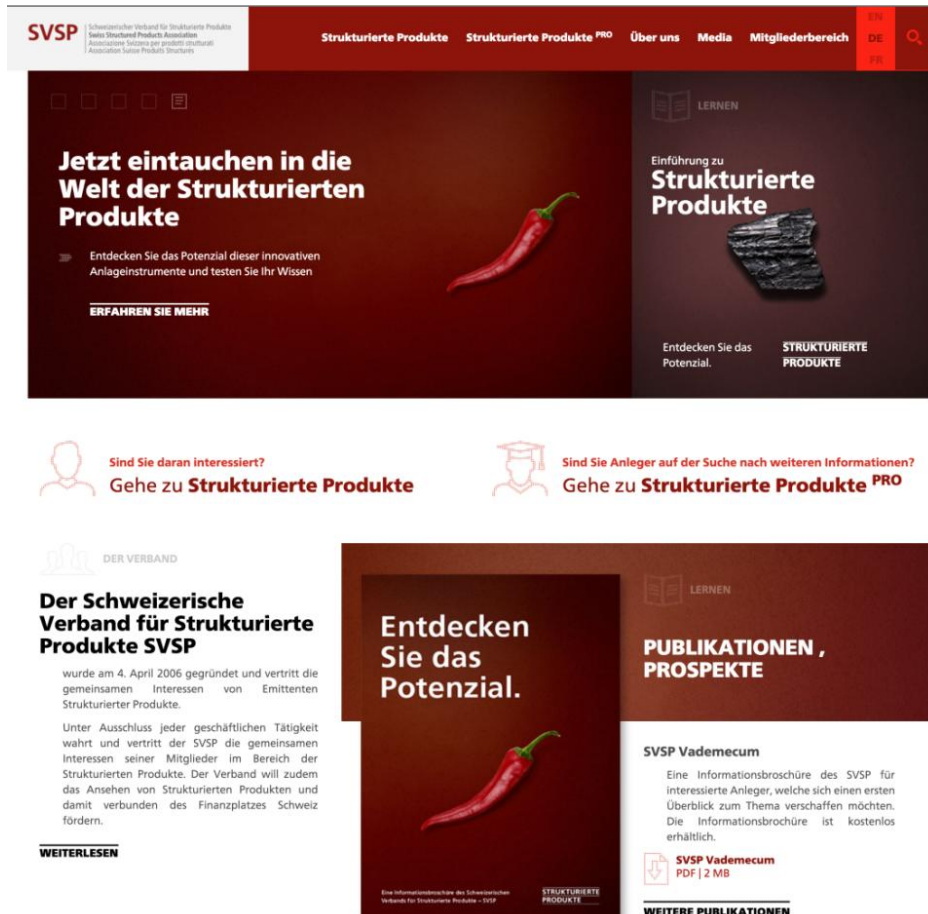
SVSP Schweizerischer Verband für Strukturierte Produkte
Swiss Structured Products Association
Associazione Svizzera per prodotti strutturati
Association Suisse Produits Structurés

Strukturierte Produkte Strukturierte Produkte PRO Über uns Media Mitgliederbereich EN DE FR

LERNEN

Jetzt eintauchen in die Welt der Strukturierten Produkte

Entdecken Sie das Potenzial dieser innovativen Anlageinstrumente und testen Sie Ihr Wissen

ERFAHREN SIE MEHR

Einführung zu
Strukturierte Produkte

Entdecken Sie das Potenzial.

STRUKTURIERTE PRODUKTE

Sind Sie daran interessiert?
Gehe zu Strukturierte Produkte

Sind Sie Anleger auf der Suche nach weiteren Informationen?
Gehe zu Strukturierte Produkte PRO

DER VERBAND

Der Schweizerische Verband für Strukturierte Produkte SVSP

wurde am 4. April 2006 gegründet und vertritt die gemeinsamen Interessen von Emittenten Strukturierter Produkte.

Unter Ausschluss jeder geschäftlichen Tätigkeit wahrt und vertritt der SVSP die gemeinsamen Interessen seiner Mitglieder im Bereich der Strukturierten Produkte. Der Verband will zudem das Ansehen von Strukturierten Produkten und damit verbunden des Finanzplatzes Schweiz fördern.

WEITERLESEN

Entdecken Sie das Potenzial.

Eine Informationsbroschüre des Schweizerischen Verbands für Strukturierte Produkte – SVSP

STRUKTURIERTE PRODUKTE

LERNEN

PUBLIKATIONEN , PROSPEKTE

SVSP Vademecum

Eine Informationsbroschüre des SVSP für interessierte Anleger, welche sich einen ersten Überblick zum Thema verschaffen möchten. Die Informationsbroschüre ist kostenlos erhältlich.

SVSP Vademecum
PDF | 2 MB

WEITERE PUBLIKATIONEN